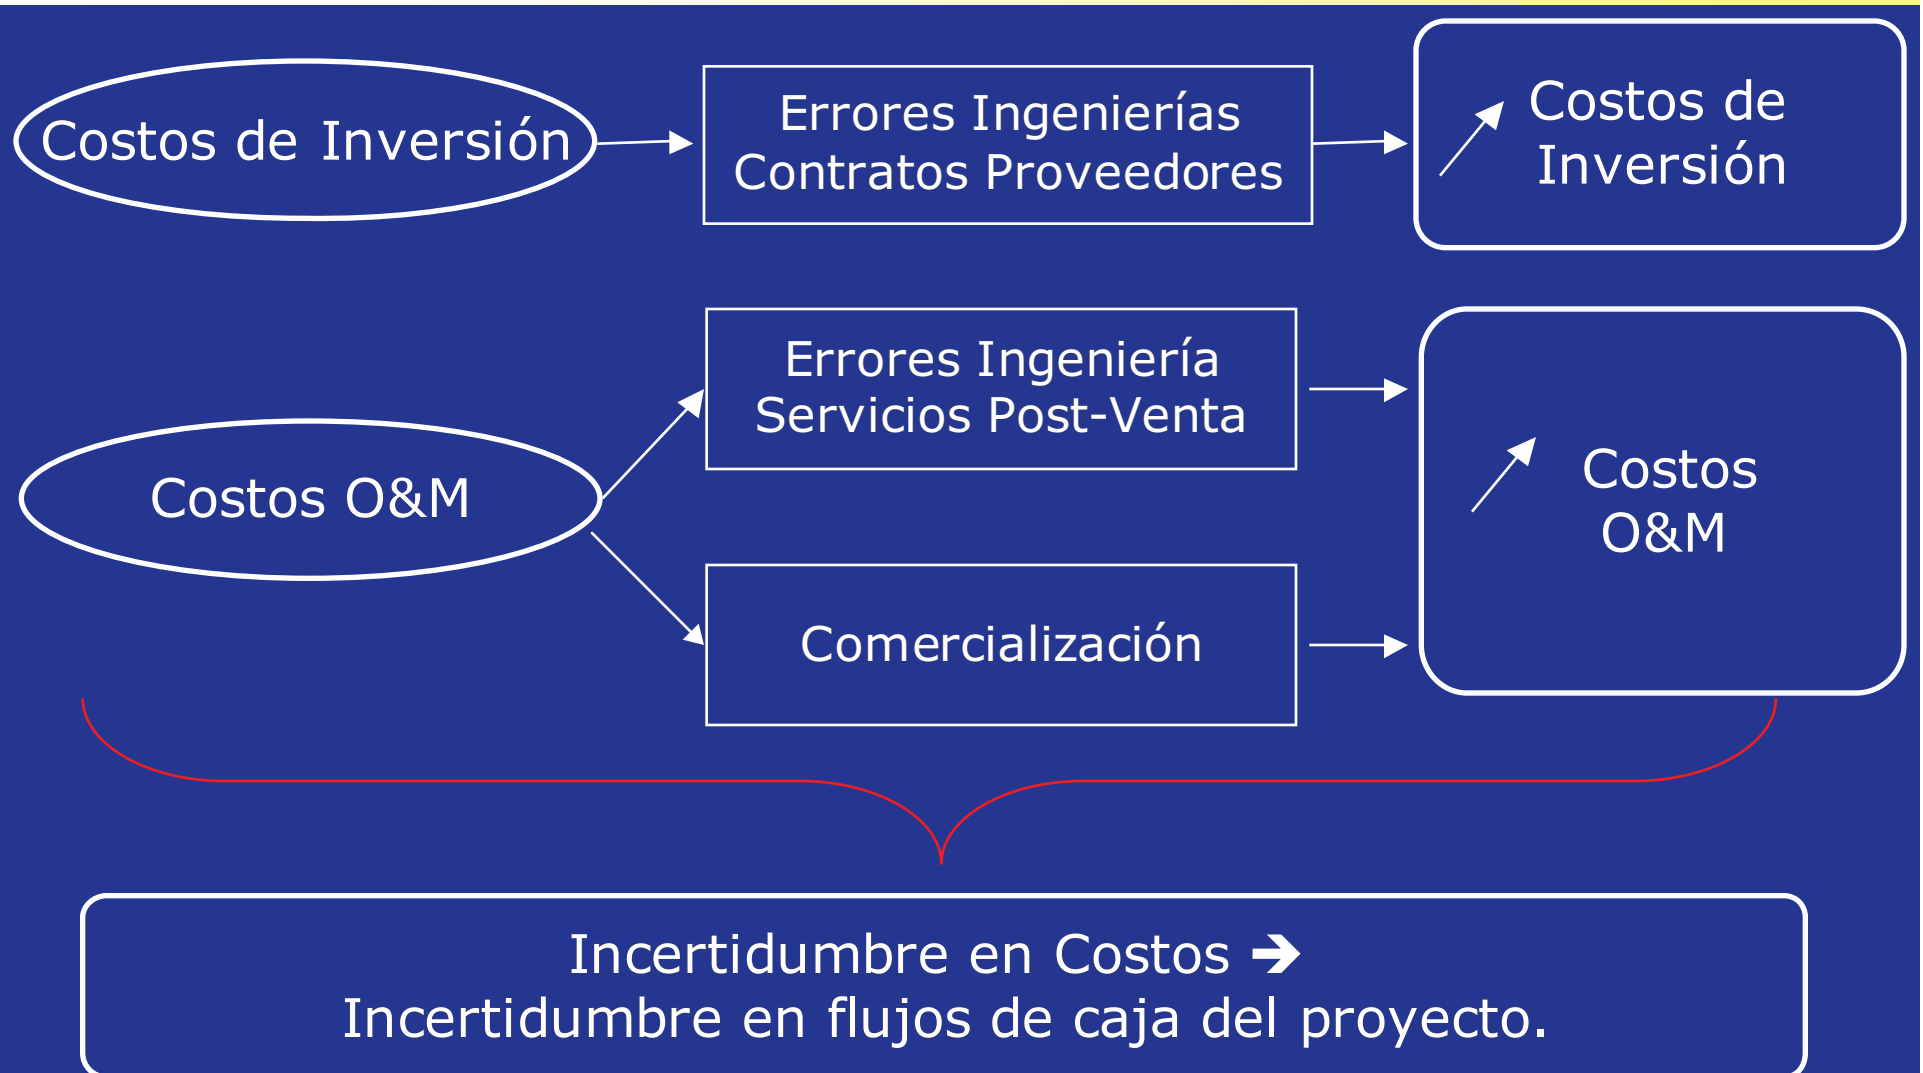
Costos de Inversión

Errores Ingenierías
Contratos Proveedores

↗ Costos de
Inversión

Costos O&M

Errores Ingeniería
Servicios Post-Venta

Comercialización

↗ Costos
O&M

Incertidumbre en Costos ➔
Incertidumbre en flujos de caja del proyecto.